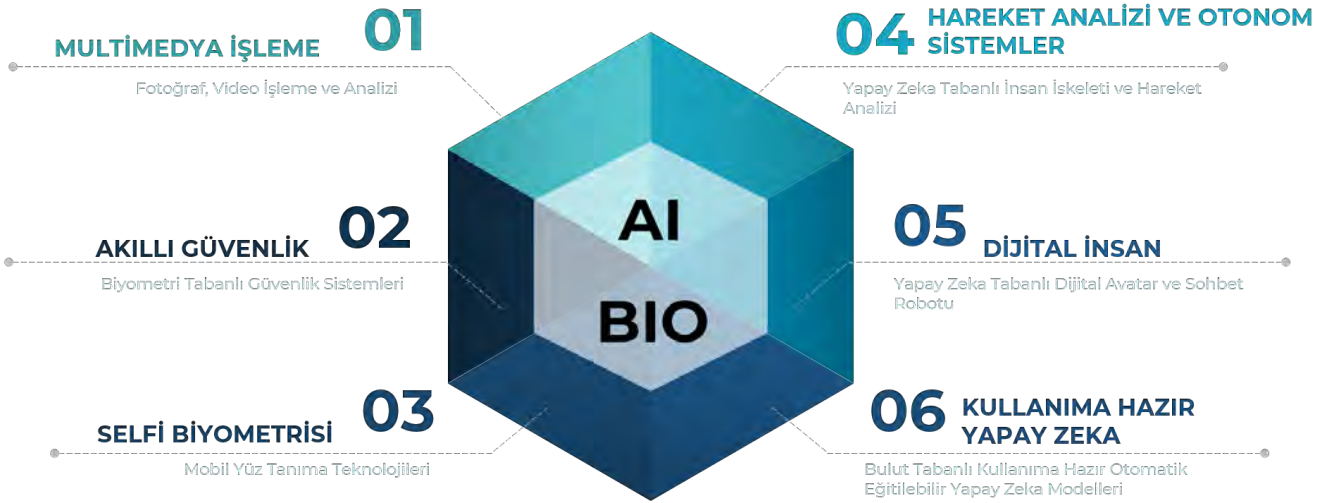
01
MULTİMEDYA İŞLEME
Fotoğraf, Video İşleme ve Analizi

04
HAREKET ANALİZİ VE OTONOM SİSTEMLER
Yapay Zeka Tabanlı İnsan İskeleti ve Hareket Analizi

AI
BIO

02
AKILLI GÜVENLİK
Biyometri Tabanlı Güvenlik Sistemleri

05
DİJİTAL İNSAN
Yapay Zeka Tabanlı Dijital Avatar ve Sohbet Robotu

03
SELFİ BİYOMETRİSİ
Mobil Yüz Tanıma Teknolojileri

06
KULLANIMA HAZIR YAPAY ZEKA
Bulut Tabanlı Kullanıma Hazır Otomatik Eğitilebilir Yapay Zeka Modelleri